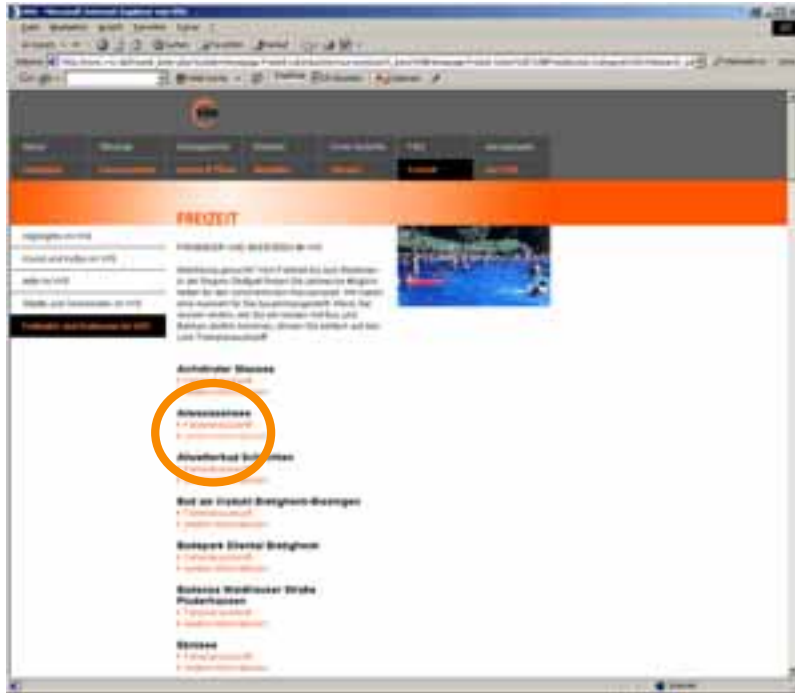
FREIZEIT

Highlights im VVS
Kunst und Kultur im VVS
aktiv im VVS
Städte und Gemeinden im VVS
Freibäder und Hallenbäder im VVS

Freibäder und Hallenbäder im VVS

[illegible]

Aichtaler Stausee
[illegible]

Aileswasensee
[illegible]
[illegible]

Allwetterbad Schönblick
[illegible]
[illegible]

Bad am Viadukt Bietigheim-Bissingen
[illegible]
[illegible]

Badepark Ellental Bietigheim
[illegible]
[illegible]

Badesee Waldhauser Straße Plüderhausen
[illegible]
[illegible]

Bärsee
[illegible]
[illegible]